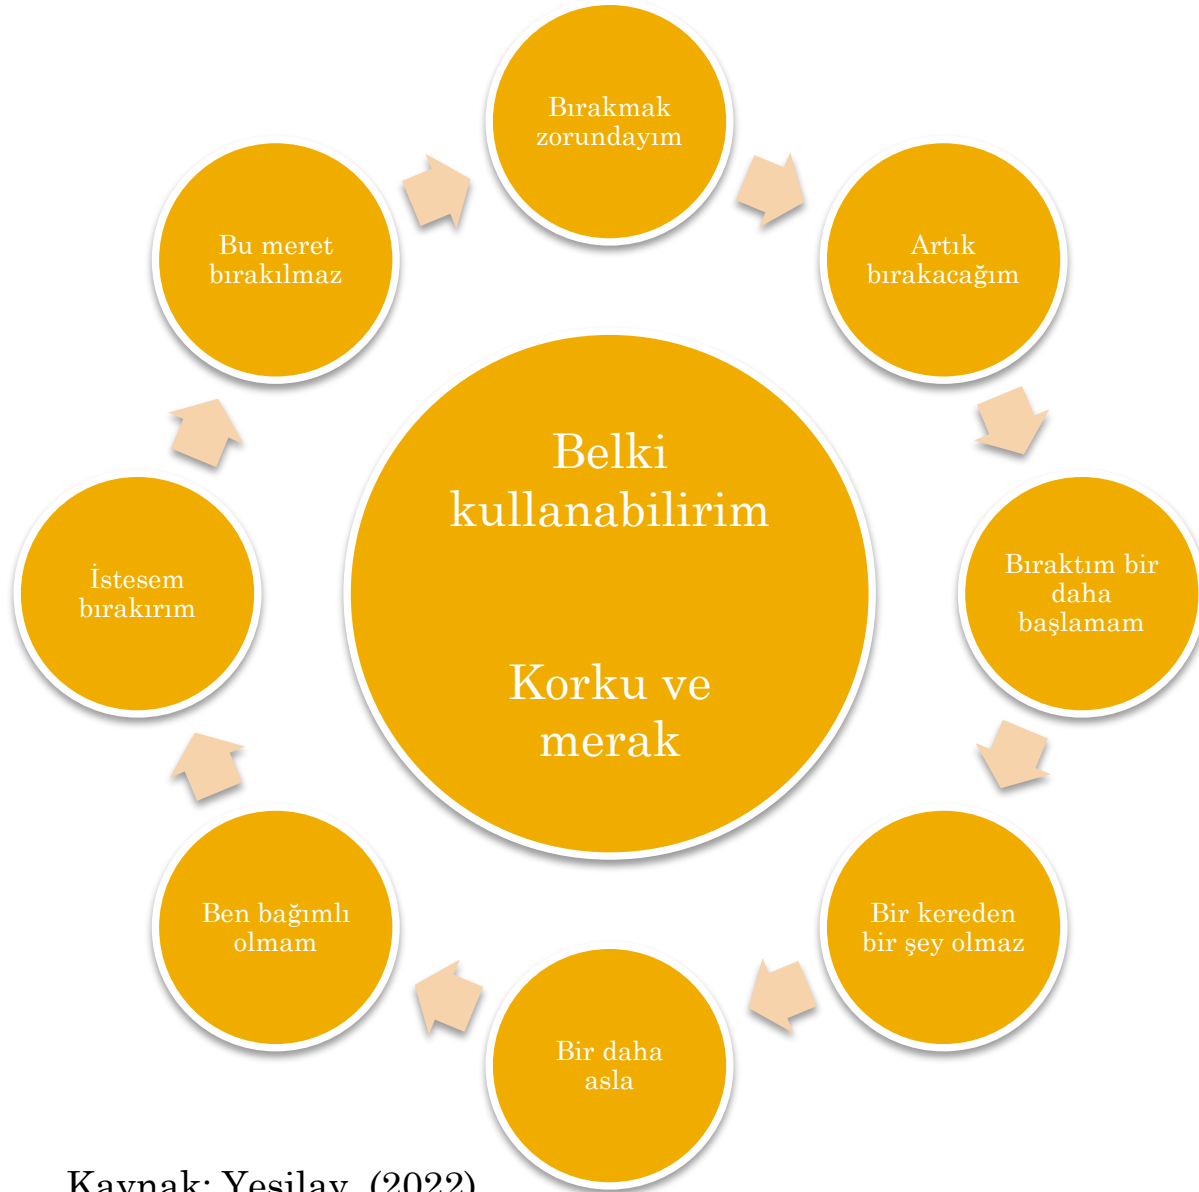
Belki kullanabilirim

Korku ve merak

Bırakmak zorundayım

Artık bırakacağım

Bıraktım bir daha başlamam

Bir kereden bir şey olmaz

Bir daha asla

Ben bağımlı olmam

İstesem bırakırım

Bu meret bırakılmaz

Kaynak: Yeşilay, (2022)